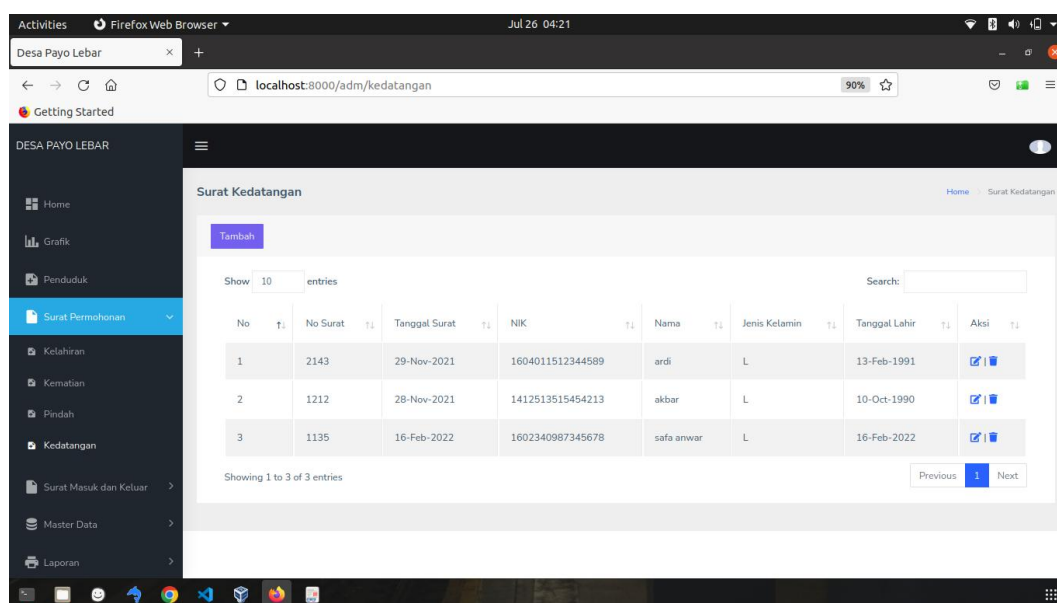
Activities Firefox Web Browser ▾ Jul 26 04:21

Desa Payo Lebar ×

localhost:8000/adm/kedatangan 90%

Getting Started

DESA PAYO LEBAR

Home
Grafik
Penduduk
Surat Permohonan
Kelahiran
Kematian
Pindah
Kedatangan
Surat Masuk dan Keluar
Master Data
Laporan

Surat Kedatangan

Home / Surat Kedatangan

Tambah

Show 10 entries

Search:

| No | No Surat | Tanggal Surat | NIK | Nama | Jenis Kelamin | Tanggal Lahir | Aksi |
|---|---|---|---|---|---|---|---|
| 1 | 2143 | 29-Nov-2021 | 1604011512344589 | ardi | L | 13-Feb-1991 | |
| 2 | 1212 | 28-Nov-2021 | 1412513515454213 | akbar | L | 10-Oct-1990 | |
| 3 | 1135 | 16-Feb-2022 | 1602340987345678 | safa anwar | L | 16-Feb-2022 | |

Showing 1 to 3 of 3 entries

Previous 1 Next